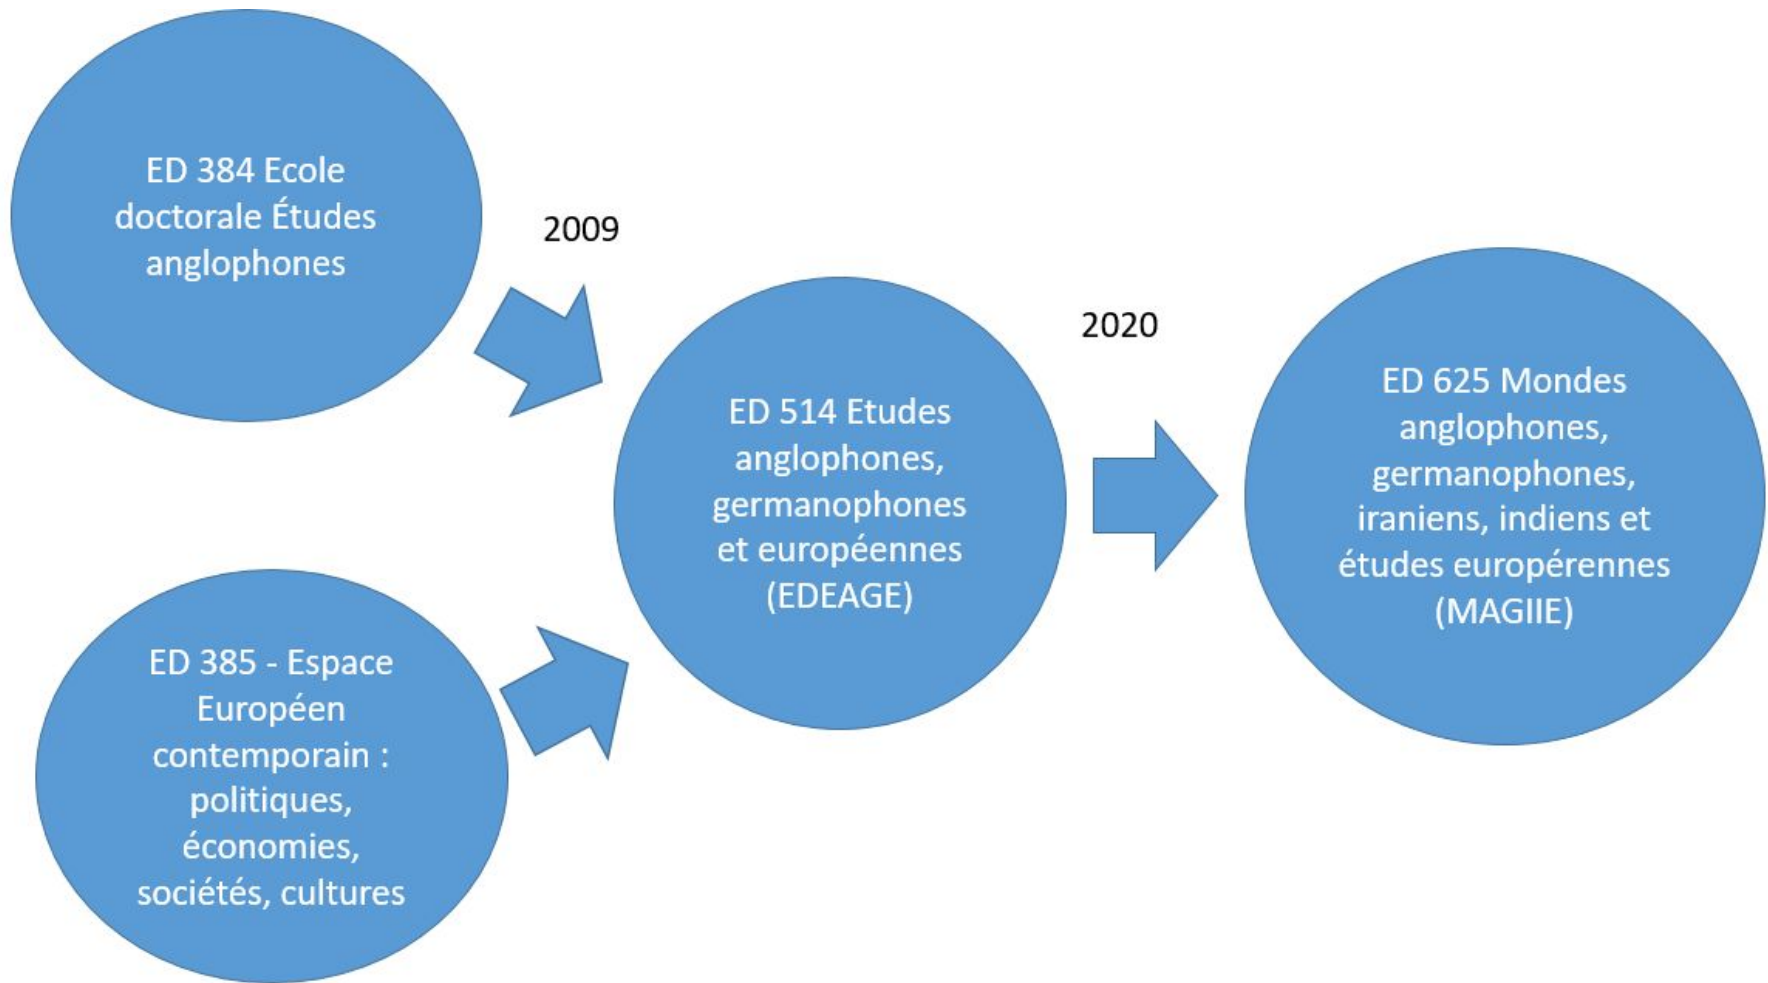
ED 384 Ecole doctorale Études anglophones

2009

ED 385 - Espace Européen contemporain : politiques, économies, sociétés, cultures

ED 514 Etudes anglophones, germanophones et européennes (EDEAGE)

2020

ED 625 Mondes anglophones, germanophones, iraniens, indiens et études européennes (MAGIIE)